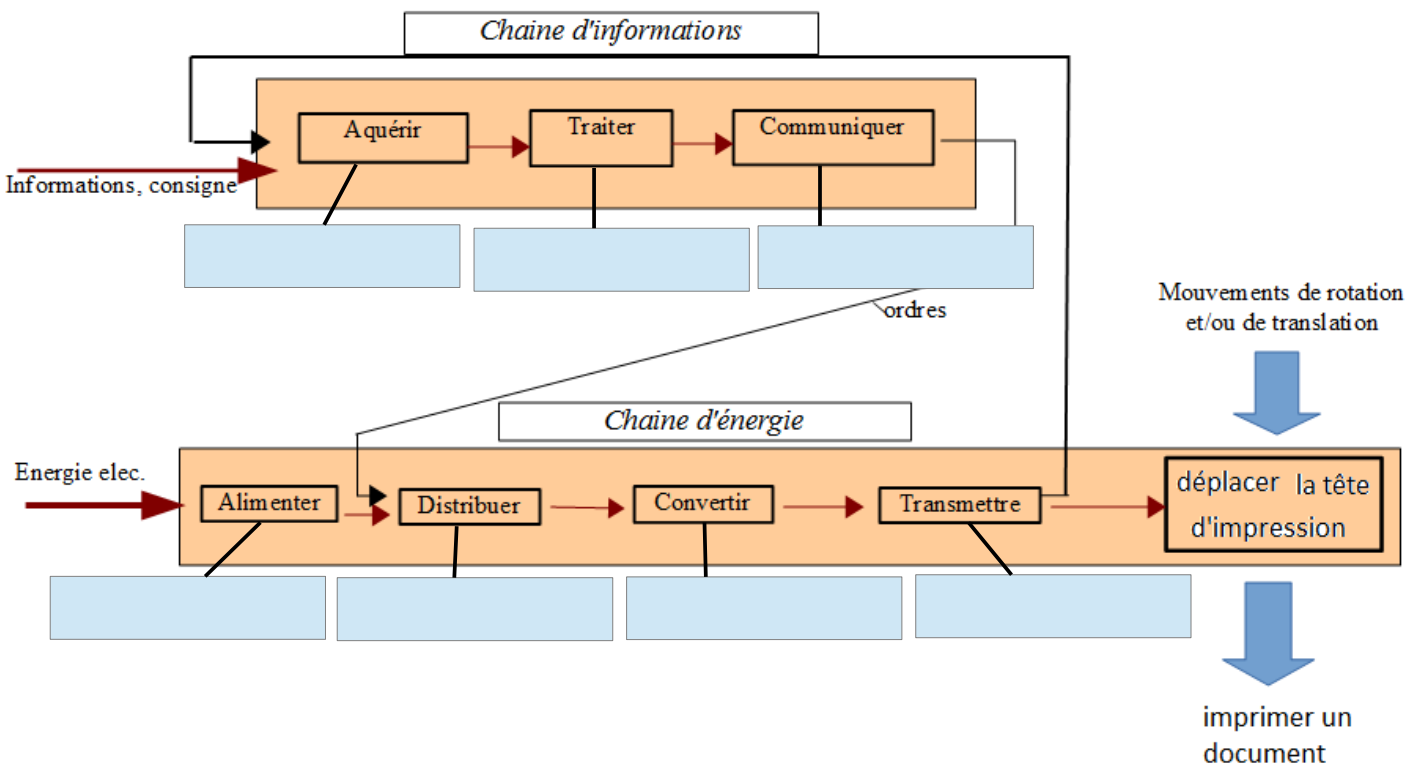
Chaine d'informations

Informations, consigne

Aquérir

Traiter

Communiquer

ordres

Mouvements de rotation et/ou de translation

Chaine d'énergie

Energie elec.

Alimenter

Distribuer

Convertir

Transmettre

déplacer la tête d'impression

imprimer un document